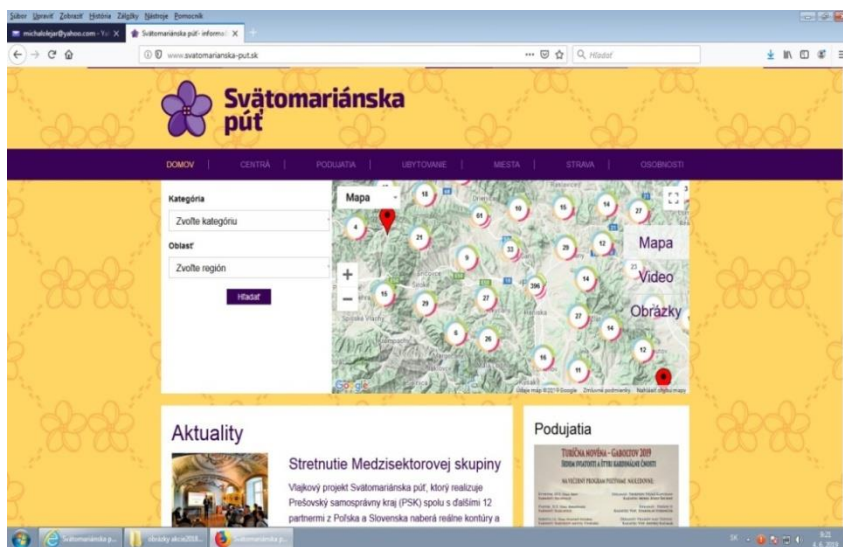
Súbor Upraviť Zobraziť História Záložky Nástroje Pomocník

michalolejar@yahoo.com - Ya X | Svätomariánska púť - informá X | +

www.svatomarianska-put.sk

Hľadať

Svätomariánska púť

DOMOV | CENTRÁ | PODUJATIA | UBYTOVANIE | MIESTA | STRAVA | OSOBNOSTI

Kategória

Zvoľte kategóriu

Oblasť

Zvoľte región

Hľadať

Mapa

18 3 4 01 10 15 14 27 21 33 29 12 9 23 15 29 27 206 14 27 14 6 26 16 11 12

Mapa

Video

Obrázky

Google

Údaje mapy ©2019 Google Zmluvné podmienky Nahlásiť chybu mapy

Aktuality

Stretnutie Medzisektorovej skupiny

Vlajkový projekt Svätomariánska púť, ktorý realizuje Prešovský samosprávny kraj (PSK) spolu s ďalšími 12 partnermi z Poľska a Slovenska naberá reálne kontúry a

Podujatia

TURIČNÁ NOVÉNA – GABOLTOV 2019

Svätomariánska p... | obrázky akcie2018... | Svätomariánska p...

SK 9:21 4. 4. 2019